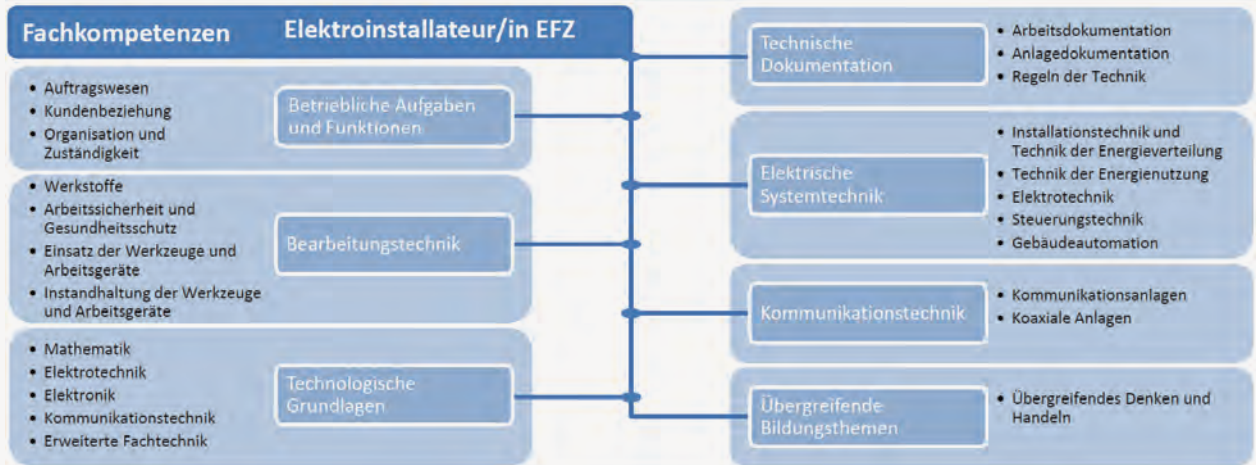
Fachkompetenzen Elektroinstallateur/in EFZ

- Auftragswesen
- Kundenbeziehung
- Organisation und Zuständigkeit

Betriebliche Aufgaben und Funktionen

- Werkstoffe
- Arbeitssicherheit und Gesundheitsschutz
- Einsatz der Werkzeuge und Arbeitsgeräte
- Instandhaltung der Werkzeuge und Arbeitsgeräte

Bearbeitungstechnik

- Mathematik
- Elektrotechnik
- Elektronik
- Kommunikationstechnik
- Erweiterte Fachtechnik

Technologische Grundlagen

Technische Dokumentation

- Arbeitsdokumentation
- Anlagedokumentation
- Regeln der Technik

Elektrische Systemtechnik

- Installationstechnik und Technik der Energieverteilung
- Technik der Energienutzung
- Elektrotechnik
- Steuerungstechnik
- Gebäudeautomation

Kommunikationstechnik

- Kommunikationsanlagen
- Koaxiale Anlagen

Übergreifende Bildungsthemen

- Übergreifendes Denken und Handeln